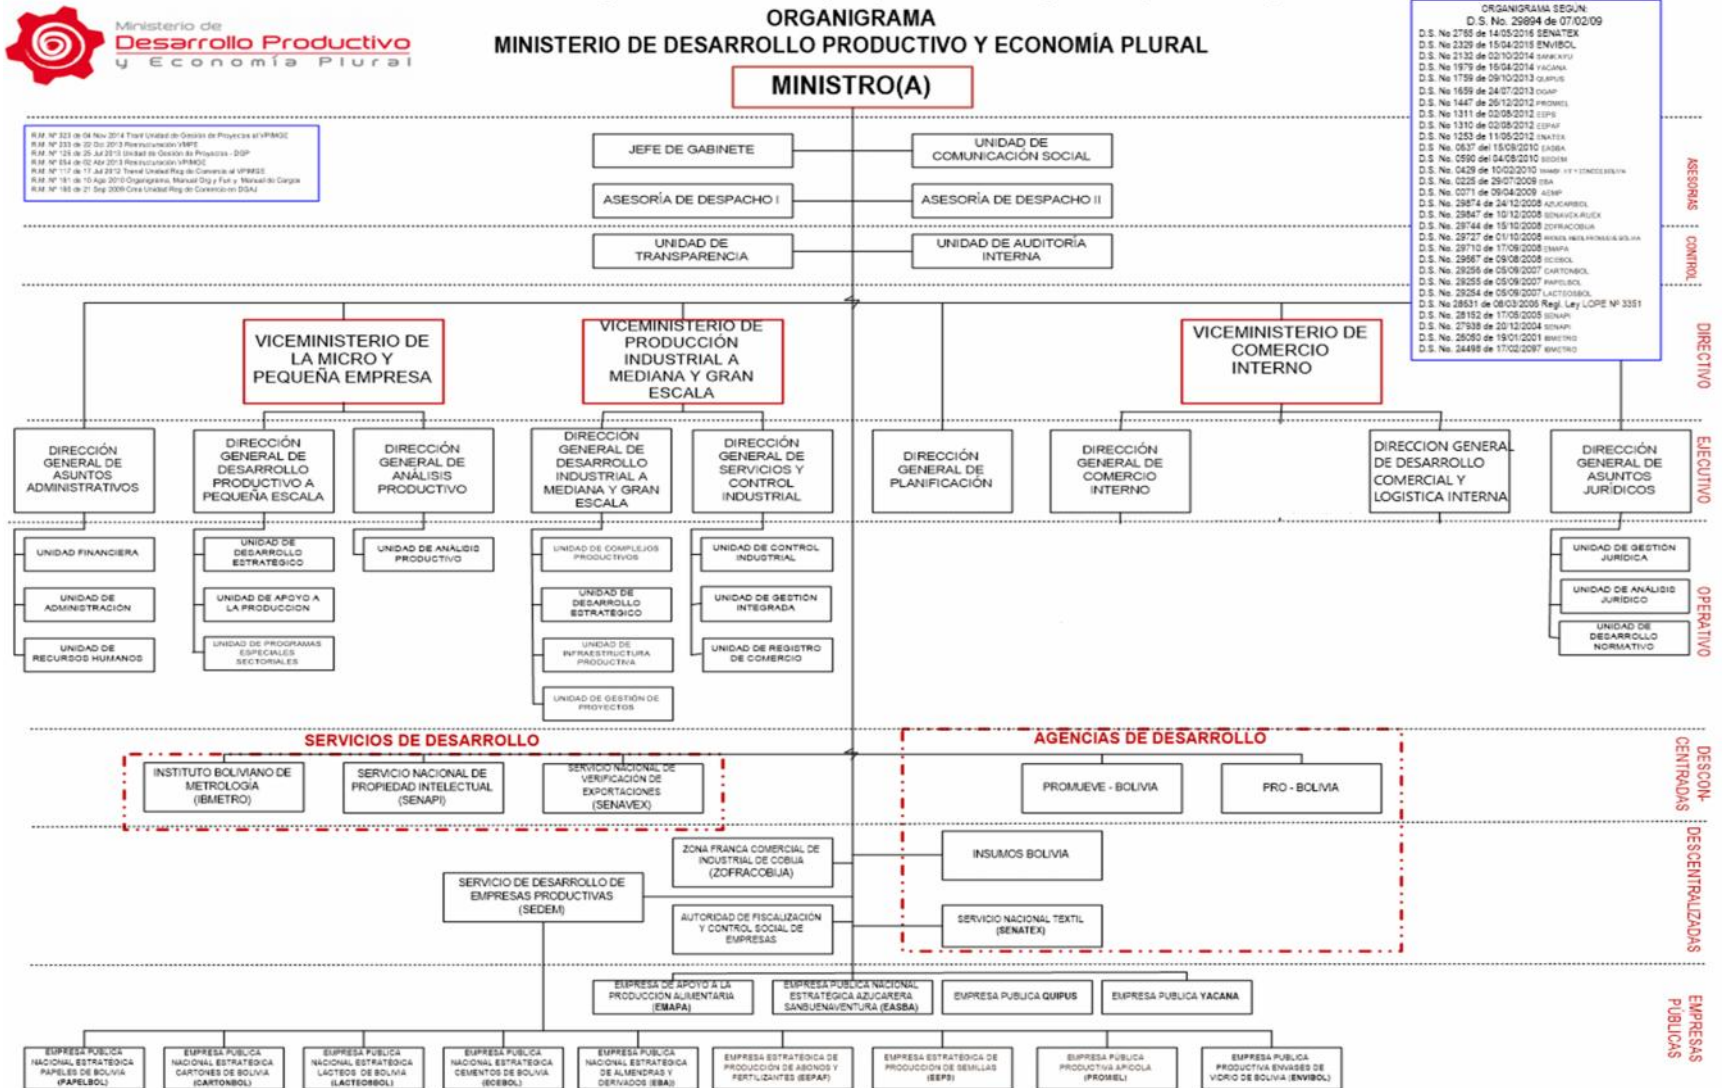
Ministerio de
Desarrollo Productivo
y Economía Plural

ORGANIGRAMA
MINISTERIO DE DESARROLLO PRODUCTIVO Y ECONOMÍA PLURAL

ORGANIGRAMA SEGÚN:
D.S. No. 29894 de 07/02/09
D.S. No 2765 de 14/05/2016 SENATEX
D.S. No 2329 de 15/04/2015 ENVIBOL
D.S. No 2132 de 02/10/2014 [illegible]
D.S. No 1979 de 16/04/2014 YACANA
D.S. No 1759 de 09/10/2013 QUIPUS
D.S. No 1659 de 24/07/2013 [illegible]
D.S. No 1447 de 26/12/2012 PROMIEL
D.S. No 1311 de 02/08/2012 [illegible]
D.S. No 1310 de 02/08/2012 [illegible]
D.S. No 1253 de 11/06/2012 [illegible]
D.S. No. 0637 del 15/09/2010 EASBA
D.S. No. 0590 del 04/08/2010 SEDEM
D.S. No. 0429 de 10/02/2010 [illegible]
D.S. No. 0225 de 29/07/2009 EBA
D.S. No. 0071 de 09/04/2009 AEMP
D.S. No. 29874 de 24/12/2008 AZUCARBOL
D.S. No. 29847 de 10/12/2008 SENAVEX-RUEX
D.S. No. 29744 de 15/10/2008 ZOFRACOBIJA
D.S. No. 29727 de 01/10/2008 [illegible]
D.S. No. 29710 de 17/09/2008 EMAPA
D.S. No. 29667 de 09/08/2008 ECEBOL
D.S. No. 29256 de 05/09/2007 CARTONBOL
D.S. No. 29255 de 05/09/2007 PAPELBOL
D.S. No. 29254 de 05/09/2007 LACTEOSBOL
D.S. No 28631 de 08/03/2006 Regl. Ley LOPE Nº 3351
D.S. No. 28152 de 17/05/2005 SENAPI
D.S. No. 27938 de 20/12/2004 SENAPI
D.S. No. 26050 de 19/01/2001 IBMETRO
D.S. No. 24498 de 17/02/2097 IBMETRO

R.M. Nº 323 de 04 Nov 2014 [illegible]
R.M. Nº 233 de 20 Oct 2013 Reestructuración VMPE
R.M. Nº 126 de 25 Jul 2013 Unidad de Gestión de Proyectos - DGP
R.M. Nº 054 de 02 Abr 2013 Reestructuración VPIMGE
R.M. Nº 117 de 17 Jul 2012 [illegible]
R.M. Nº 181 de 10 Ago 2010 Organigrama, Manual Org y Fun y Manual de Cargos
R.M. Nº 190 de 21 Sep 2009 Crea Unidad Reg de Comercio en DGAJ

MINISTRO(A)
JEFE DE GABINETE
UNIDAD DE COMUNICACIÓN SOCIAL
ASESORÍA DE DESPACHO I
ASESORÍA DE DESPACHO II
UNIDAD DE TRANSPARENCIA
UNIDAD DE AUDITORÍA INTERNA
ASESORAS
CONTROL
DIRECTIVO
VICEMINISTERIO DE LA MICRO Y PEQUEÑA EMPRESA
VICEMINISTERIO DE PRODUCCIÓN INDUSTRIAL A MEDIANA Y GRAN ESCALA
VICEMINISTERIO DE COMERCIO INTERNO
EJECUTIVO
DIRECCIÓN GENERAL DE ASUNTOS ADMINISTRATIVOS
DIRECCIÓN GENERAL DE DESARROLLO PRODUCTIVO A PEQUEÑA ESCALA
DIRECCIÓN GENERAL DE ANÁLISIS PRODUCTIVO
DIRECCIÓN GENERAL DE DESARROLLO INDUSTRIAL A MEDIANA Y GRAN ESCALA
DIRECCIÓN GENERAL DE SERVICIOS Y CONTROL INDUSTRIAL
DIRECCIÓN GENERAL DE PLANIFICACIÓN
DIRECCIÓN GENERAL DE COMERCIO INTERNO
DIRECCION GENERAL DE DESARROLLO COMERCIAL Y LOGISTICA INTERNA
DIRECCIÓN GENERAL DE ASUNTOS JURÍDICOS
OPERATIVO
UNIDAD FINANCIERA
UNIDAD DE ADMINISTRACIÓN
UNIDAD DE RECURSOS HUMANOS
UNIDAD DE DESARROLLO ESTRATÉGICO
UNIDAD DE APOYO A LA PRODUCCIÓN
UNIDAD DE PROGRAMAS ESPECIALES SECTORIALES
UNIDAD DE ANÁLISIS PRODUCTIVO
UNIDAD DE COMPLEJOS PRODUCTIVOS
UNIDAD DE DESARROLLO ESTRATÉGICO
UNIDAD DE INFRAESTRUCTURA PRODUCTIVA
UNIDAD DE GESTIÓN DE PROYECTOS
UNIDAD DE CONTROL INDUSTRIAL
UNIDAD DE GESTIÓN INTEGRADA
UNIDAD DE REGISTRO DE COMERCIO
UNIDAD DE GESTIÓN JURÍDICA
UNIDAD DE ANÁLISIS JURÍDICO
UNIDAD DE DESARROLLO NORMATIVO
SERVICIOS DE DESARROLLO
INSTITUTO BOLIVIANO DE METROLOGÍA (IBMETRO)
SERVICIO NACIONAL DE PROPIEDAD INTELECTUAL (SENAPI)
SERVICIO NACIONAL DE VERIFICACIÓN DE EXPORTACIONES (SENAVEX)
AGENCIAS DE DESARROLLO
PROMUEVE - BOLIVIA
PRO - BOLIVIA
DESCON-CENTRADAS
ZONA FRANCA COMERCIAL DE INDUSTRIAL DE COBIJA (ZOFRACOBIJA)
INSUMOS BOLIVIA
SERVICIO DE DESARROLLO DE EMPRESAS PRODUCTIVAS (SEDEM)
AUTORIDAD DE FISCALIZACIÓN Y CONTROL SOCIAL DE EMPRESAS
SERVICIO NACIONAL TEXTIL (SENATEX)
DESCENTRALIZADAS
EMPRESA DE APOYO A LA PRODUCCIÓN ALIMENTARIA (EMAPA)
EMPRESA PÚBLICA NACIONAL ESTRATÉGICA AZUCARERA SANBUENAVENTURA (EASBA)
EMPRESA PUBLICA QUIPUS
EMPRESA PUBLICA YACANA
EMPRESAS PUBLICAS
EMPRESA PÚBLICA NACIONAL ESTRATÉGICA PAPELES DE BOLIVIA (PAPELBOL)
EMPRESA PÚBLICA NACIONAL ESTRATÉGICA CARTONES DE BOLIVIA (CARTONBOL)
EMPRESA PÚBLICA NACIONAL ESTRATÉGICA LACTEOS DE BOLIVIA (LACTEOSBOL)
EMPRESA PÚBLICA NACIONAL ESTRATÉGICA CEMENTOS DE BOLIVIA (ECEBOL)
EMPRESA PÚBLICA NACIONAL ESTRATÉGICA DE ALMENDRAS Y DERIVADOS (EBA)
EMPRESA ESTRATÉGICA DE PRODUCCIÓN DE ABONOS Y FERTILIZANTES (EEPAF)
EMPRESA ESTRATÉGICA DE PRODUCCIÓN DE SEMILLAS (EEPS)
EMPRESA PÚBLICA PRODUCTIVA APICOLA (PROMIEL)
EMPRESA PÚBLICA PRODUCTIVA ENVASES DE VIDRIO DE BOLIVIA (ENVIBOL)